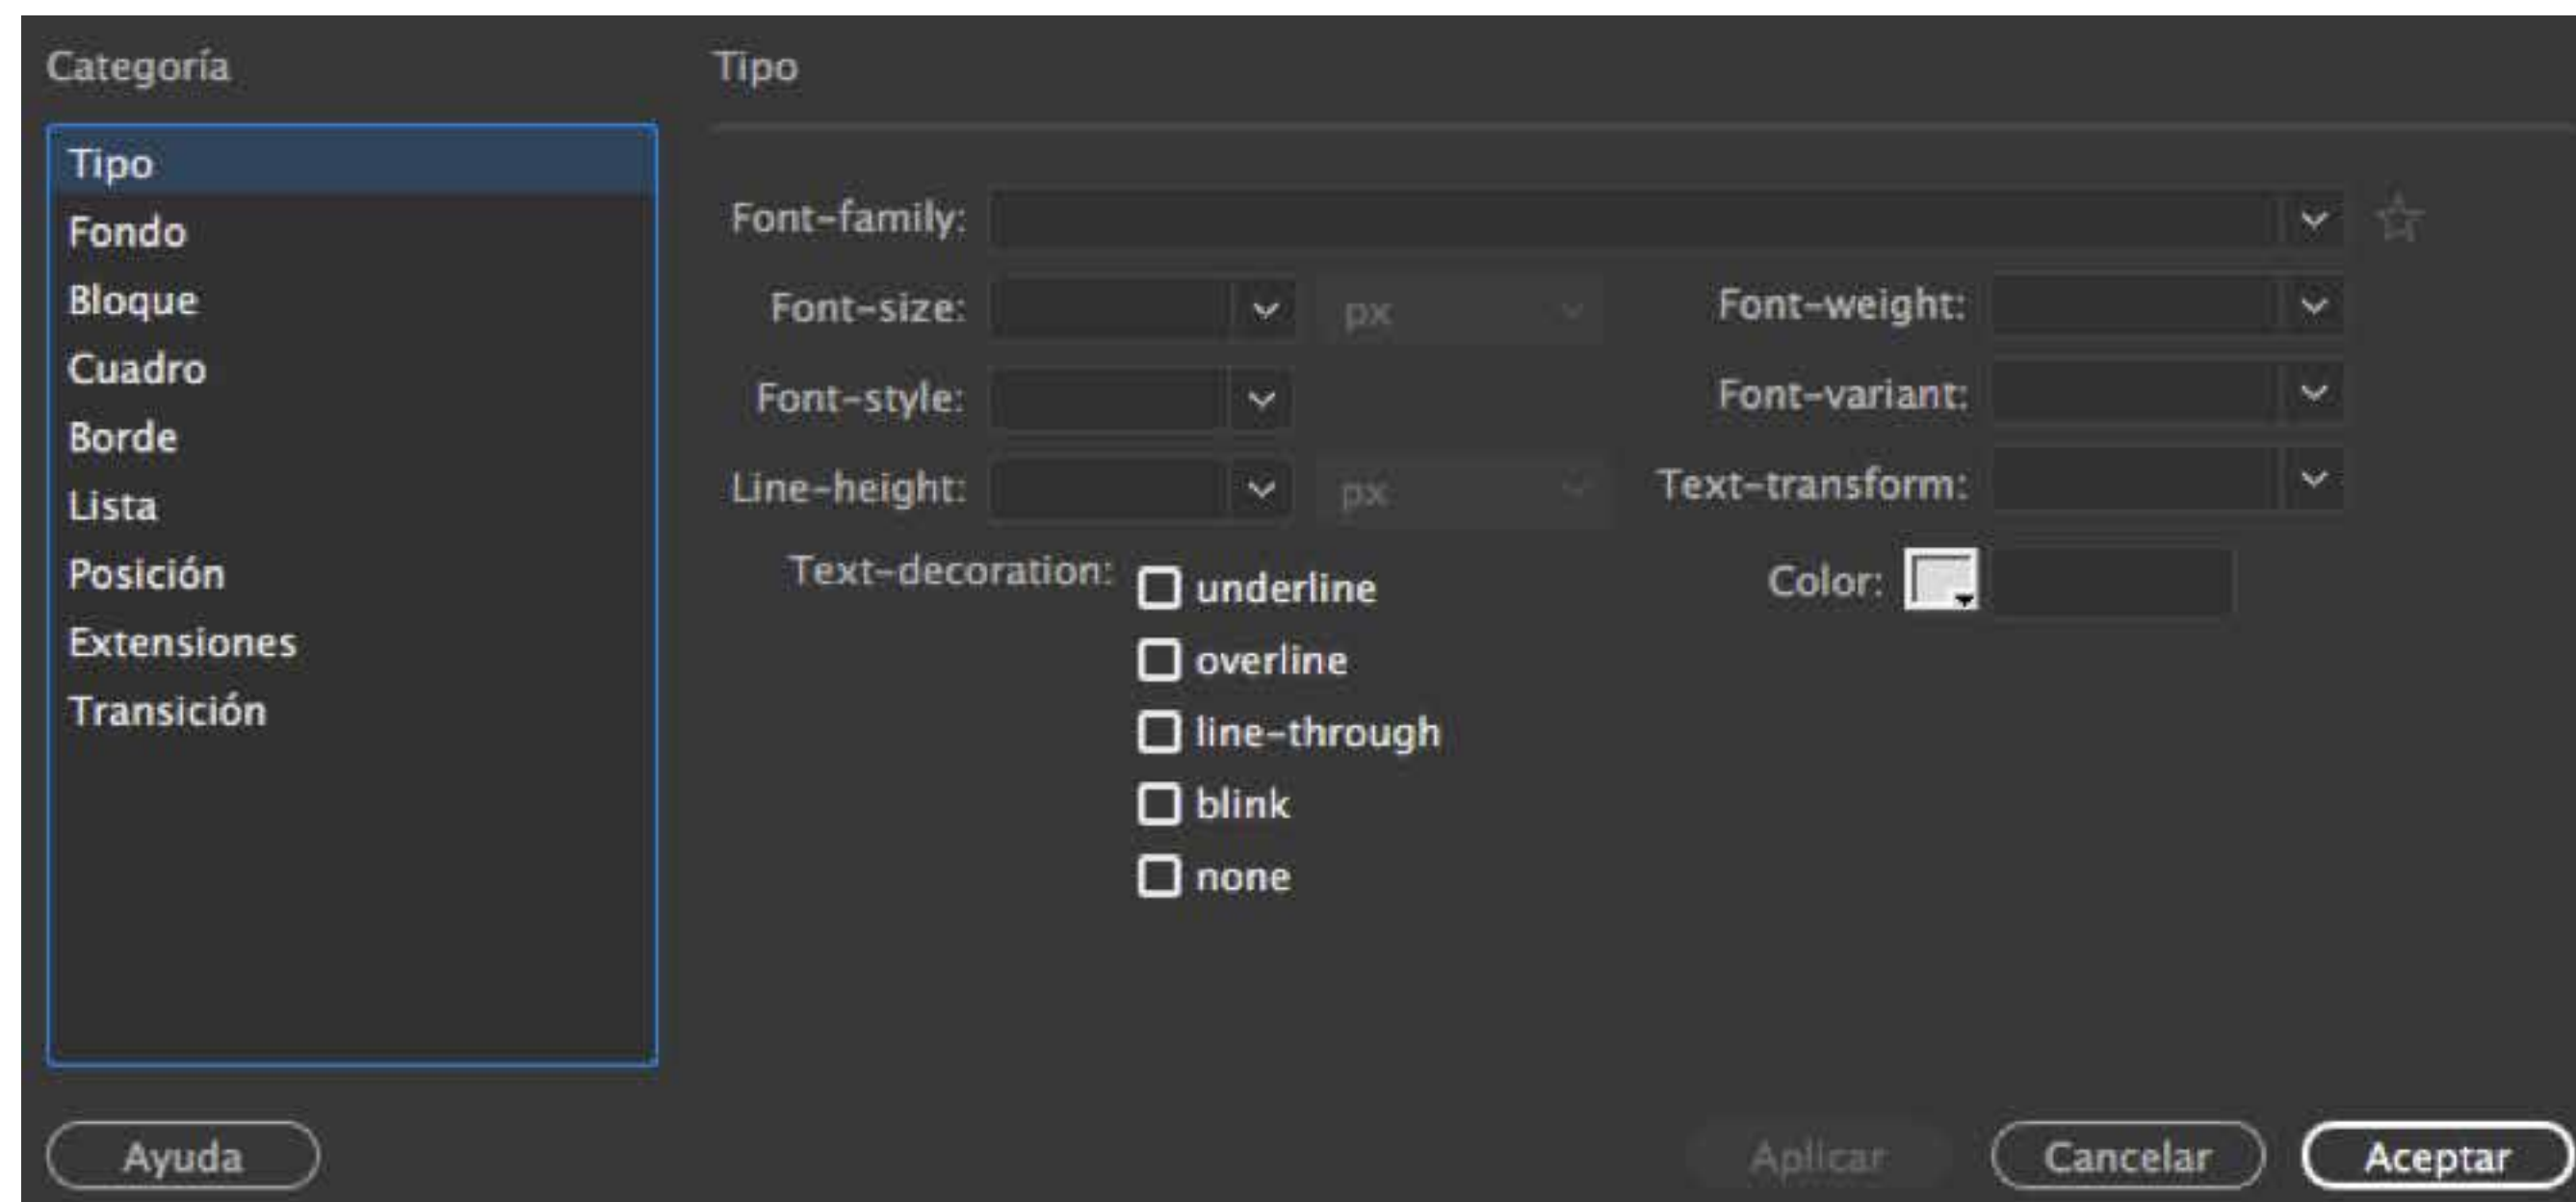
Categoría

Tipo
Fondo
Bloque
Cuadro
Borde
Lista
Posición
Extensiones
Transición

Tipo

Font-family:

Font-size: px

Font-weight:

Font-style:

Font-variant:

Line-height: px

Text-transform:

Text-decoration:
underline
overline
line-through
blink
none

Color:

Ayuda

Aplicar

Cancelar

Aceptar